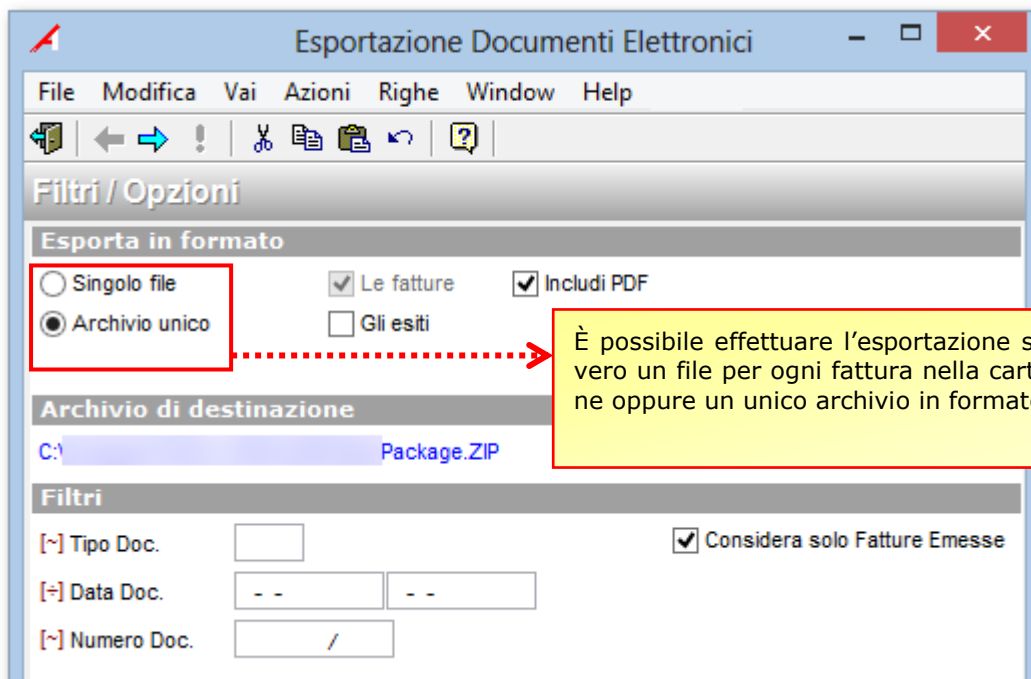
Esportazione Documenti Elettronici

File Modifica Vai Azioni Righe Window Help

Filtri / Opzioni

Esporta in formato

Singolo file
Archivio unico

Le fatture
Gli esiti

Includi PDF

È possibile effettuare l'esportazione s
vero un file per ogni fattura nella cart
ne oppure un unico archivio in formato

Archivio di destinazione

C:\ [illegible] Package.ZIP

Filtri

[~] Tipo Doc.
[÷] Data Doc. - - - -
[~] Numero Doc. /

Considera solo Fatture Emesse